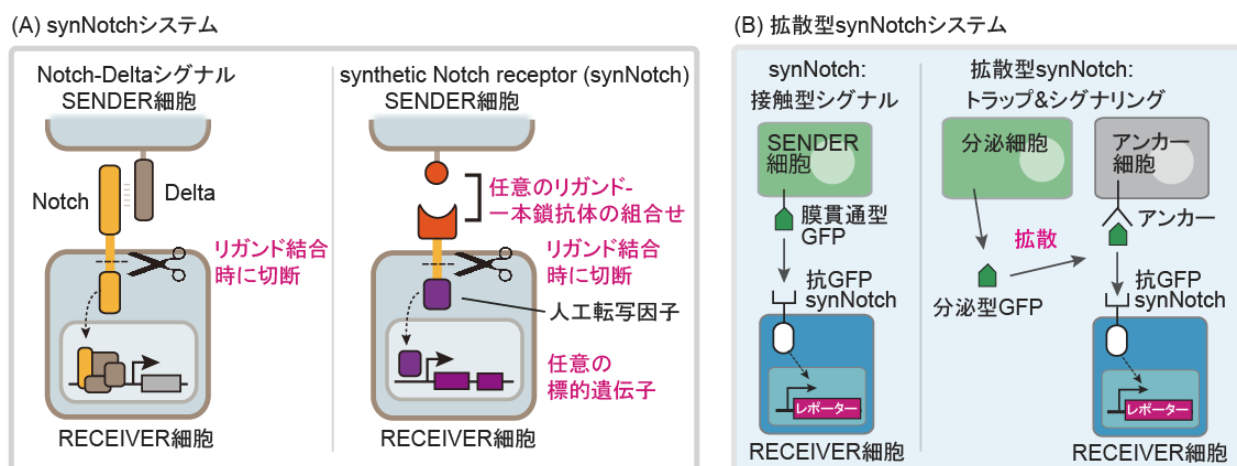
(A) synNotchシステム

Notch-Deltaシグナル
SENDER細胞

Notch

Delta

リガンド結合時に切断

RECEIVER細胞

synthetic Notch receptor (synNotch)
SENDER細胞

任意のリガンド-一本鎖抗体の組合せ

リガンド結合時に切断

人工転写因子

任意の標的遺伝子

RECEIVER細胞

(B) 拡散型synNotchシステム

synNotch:
接触型シグナル

SENDER細胞

膜貫通型GFP

抗GFP synNotch

レポーター

RECEIVER細胞

拡散型synNotch:
トラップ&シグナリング

分泌細胞

アンカー細胞

拡散

アンカー

分泌型GFP

抗GFP synNotch

レポーター

RECEIVER細胞